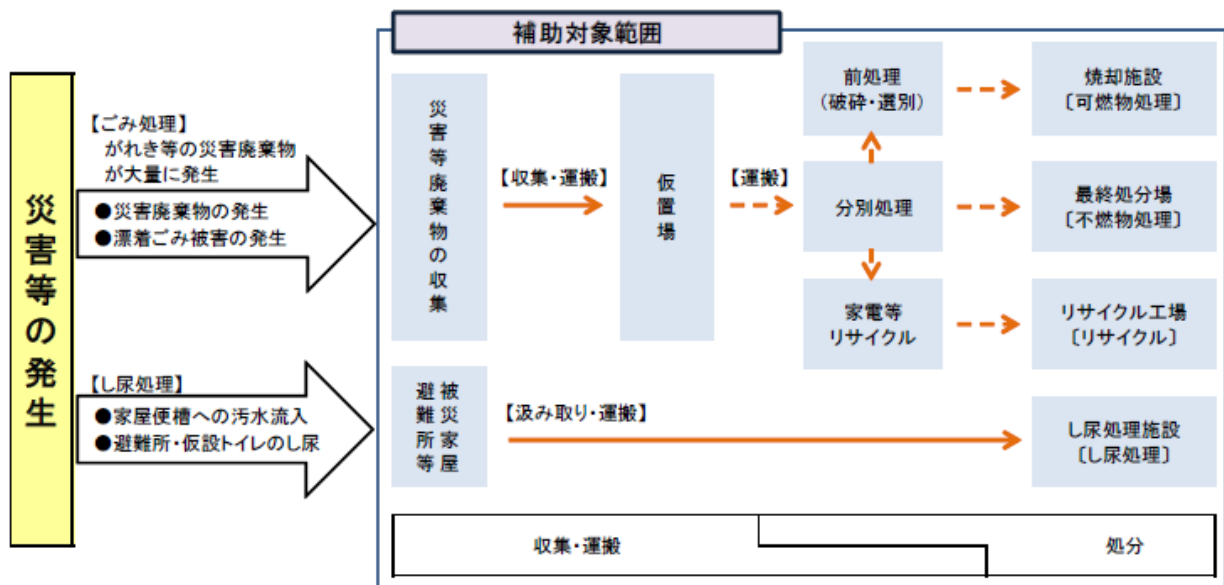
災害等の発生

【ごみ処理】
がれき等の災害廃棄物が大量に発生
●災害廃棄物の発生
●漂着ごみ被害の発生

【し尿処理】
●家屋便槽への汚水流入
●避難所・仮設トイレのし尿

補助対象範囲

災害等廃棄物の収集

【収集・運搬】

仮置場

【運搬】

前処理
（破砕・選別）

分別処理

家電等
リサイクル

焼却施設
〔可燃物処理〕

最終処分場
〔不燃物処理〕

リサイクル工場
〔リサイクル〕

被災家屋
避難所等

【汲み取り・運搬】

し尿処理施設
〔し尿処理〕

収集・運搬

処分